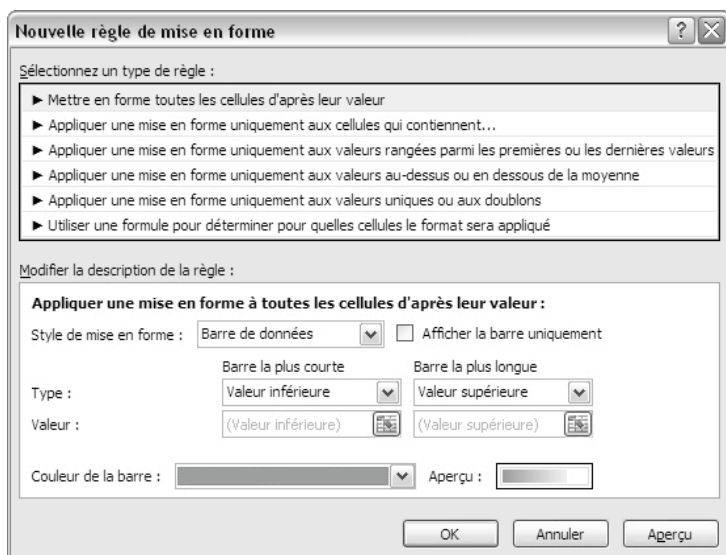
Nouvelle règle de mise en forme

Sélectionnez un type de règle :

► Mettre en forme toutes les cellules d'après leur valeur
► Appliquer une mise en forme uniquement aux cellules qui contiennent...
► Appliquer une mise en forme uniquement aux valeurs rangées parmi les premières ou les dernières valeurs
► Appliquer une mise en forme uniquement aux valeurs au-dessus ou en dessous de la moyenne
► Appliquer une mise en forme uniquement aux valeurs uniques ou aux doublons
► Utiliser une formule pour déterminer pour quelles cellules le format sera appliqué

Modifier la description de la règle :

Appliquer une mise en forme à toutes les cellules d'après leur valeur :

Style de mise en forme : Barre de données Afficher la barre uniquement

Barre la plus courte Barre la plus longue

Type : Valeur inférieure Valeur supérieure

Valeur : (Valeur inférieure) (Valeur supérieure)

Couleur de la barre : Aperçu :

OK Annuler Aperçu